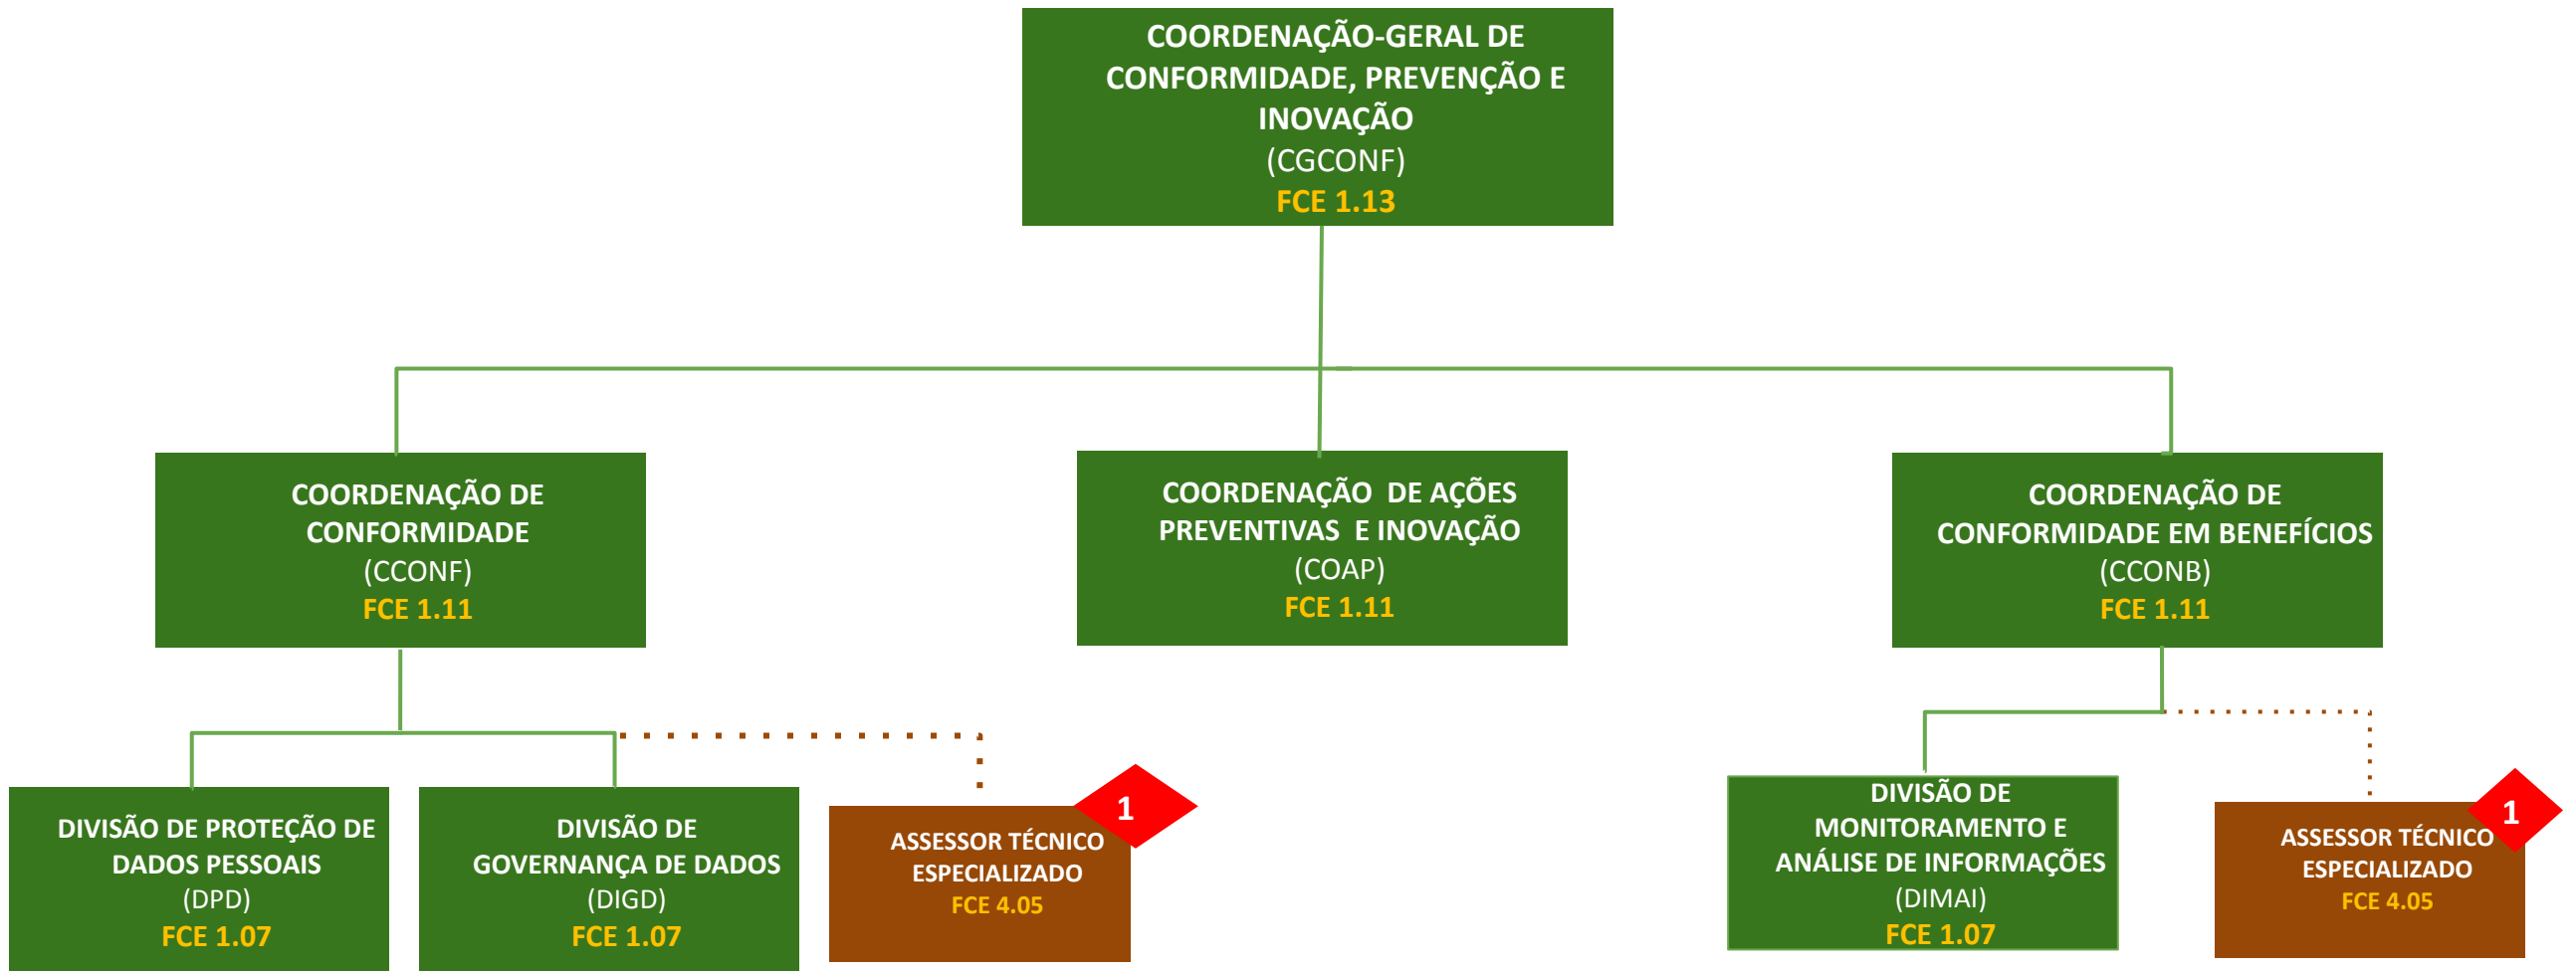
COORDENAÇÃO-GERAL DE CONFORMIDADE, PREVENÇÃO E INOVAÇÃO
(CGCONF)
FCE 1.13

COORDENAÇÃO DE CONFORMIDADE
(CCONF)
FCE 1.11

COORDENAÇÃO DE AÇÕES PREVENTIVAS E INOVAÇÃO
(COAP)
FCE 1.11

COORDENAÇÃO DE CONFORMIDADE EM BENEFÍCIOS
(CCONB)
FCE 1.11

DIVISÃO DE PROTEÇÃO DE DADOS PESSOAIS
(DPD)
FCE 1.07

DIVISÃO DE GOVERNANÇA DE DADOS
(DIGD)
FCE 1.07

ASSESSOR TÉCNICO ESPECIALIZADO
FCE 4.05

1

DIVISÃO DE MONITORAMENTO E ANÁLISE DE INFORMAÇÕES
(DIMAI)
FCE 1.07

ASSESSOR TÉCNICO ESPECIALIZADO
FCE 4.05

1